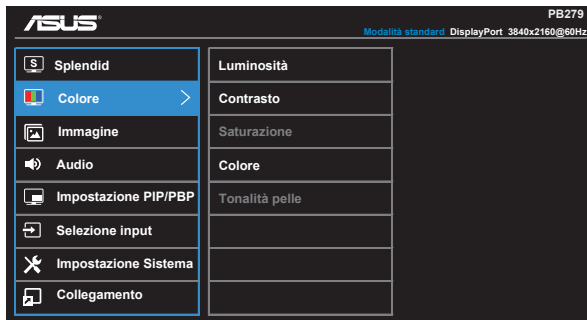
ASUS

PB279
Modalità standard DisplayPort 3840x2160@60Hz

S Splendid
Colore
Immagine
Audio
Impostazione PIP/PBP
Selezione input
Impostazione Sistema
Collegamento

Luminosità
Contrasto
Saturazione
Colore
Tonalità pelle